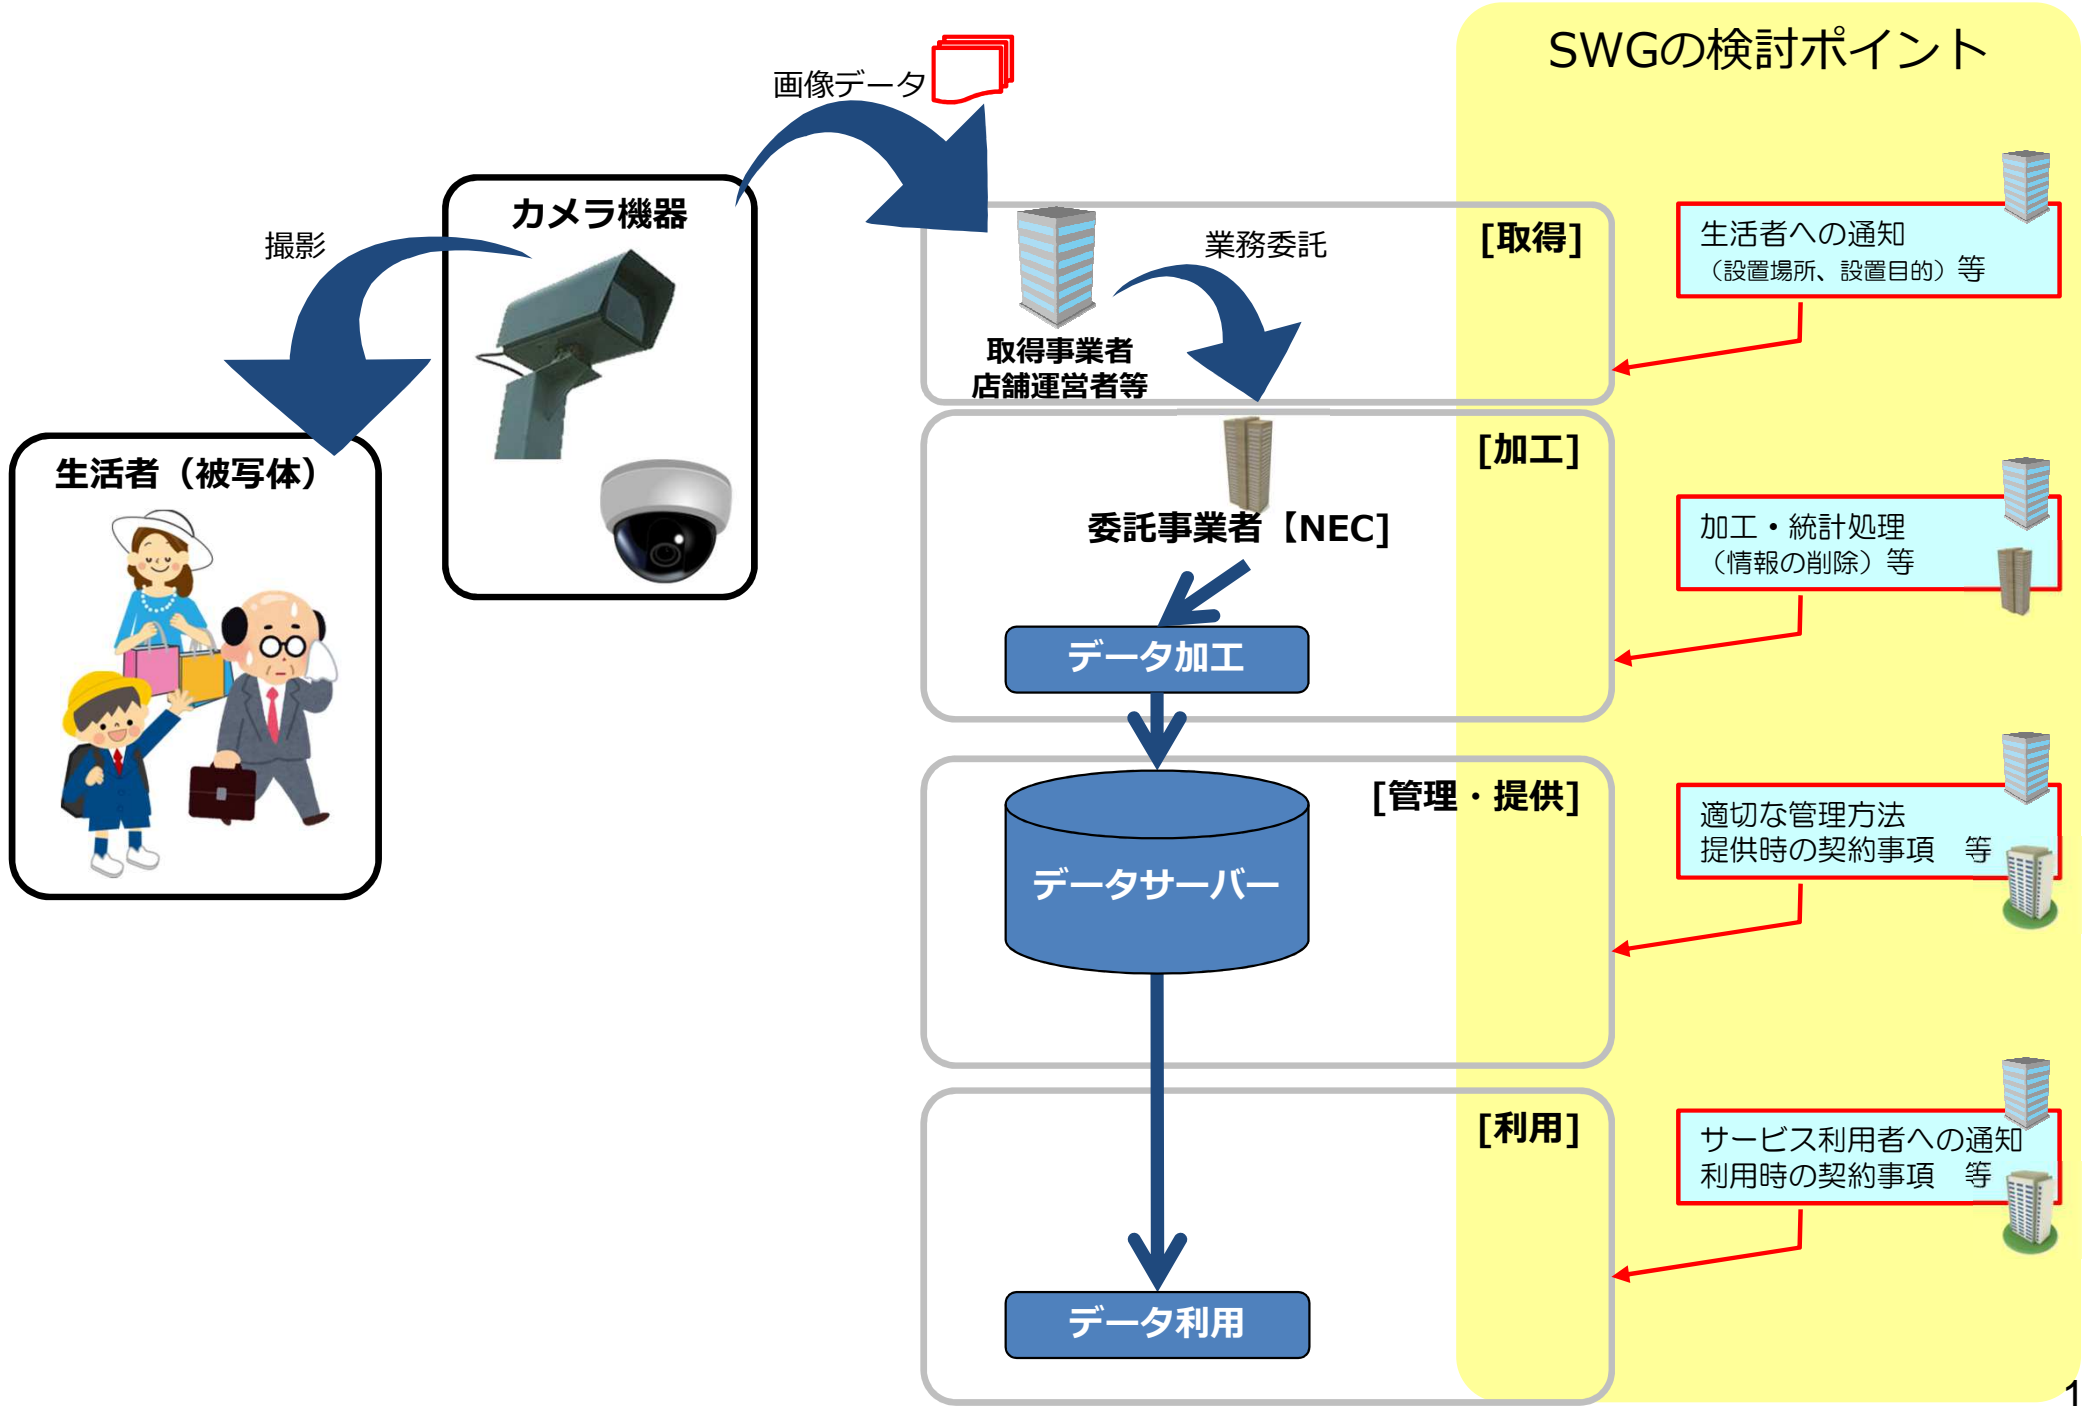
SWGの検討ポイント

画像データ

撮影

カメラ機器

生活者（被写体）

業務委託

[取得]

取得事業者
店舗運営者等

生活者への通知
（設置場所、設置目的）等

[加工]

委託事業者【NEC】

データ加工

加工・統計処理
（情報の削除）等

[管理・提供]

データサーバー

適切な管理方法
提供時の契約事項　等

[利用]

データ利用

サービス利用者への通知
利用時の契約事項　等

1